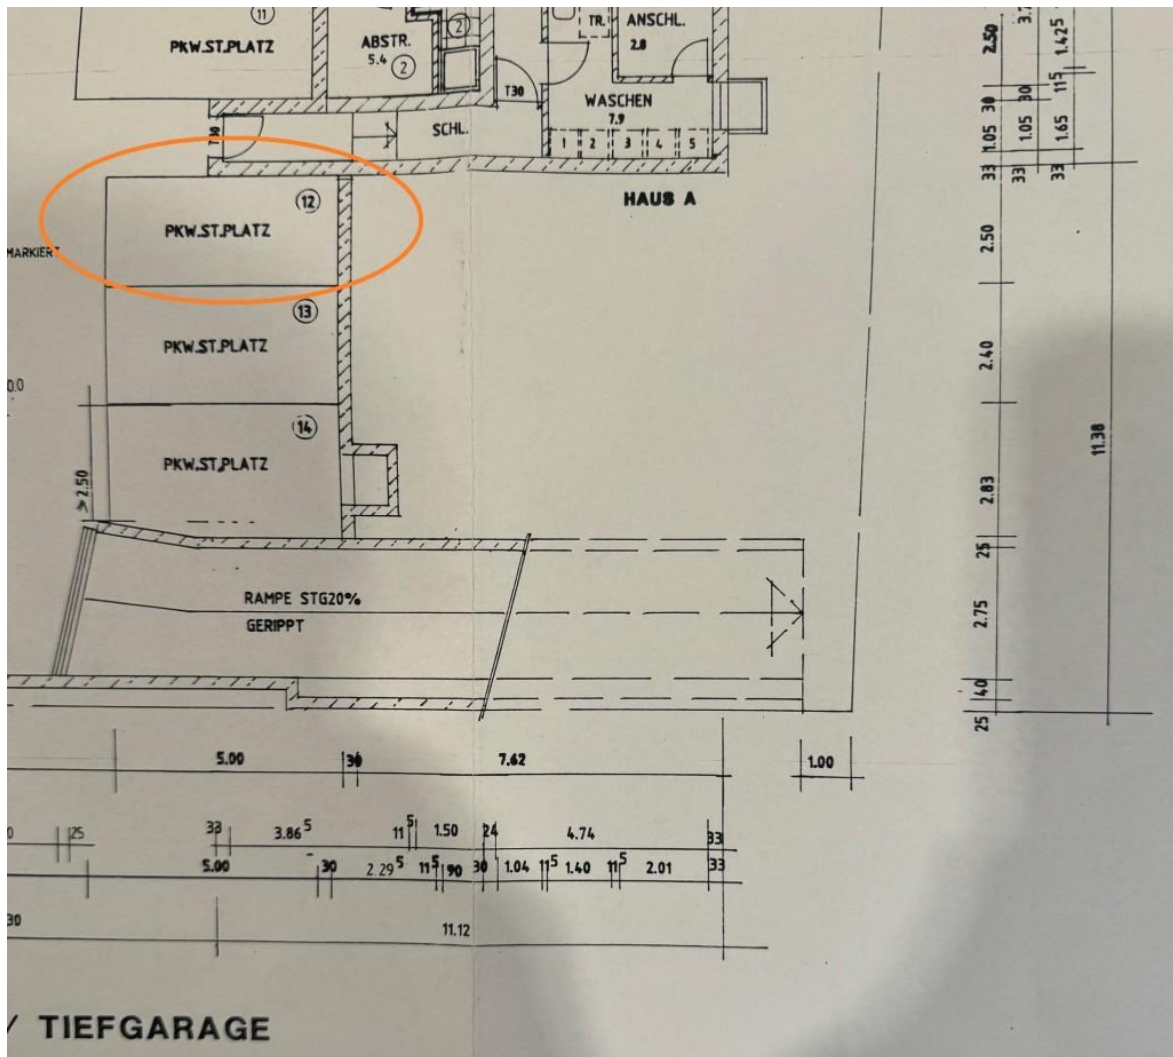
11
PKW.ST.PLATZ
ABSTR.
5.4 2
2
TR.
ANSCHL.
2.8
T30
WASCHEN
7.9
SCHL.
T30
1 2 3 4 5
HAUS A
12
PKW.ST.PLATZ
MARKIERT
13
PKW.ST.PLATZ
0.0
14
PKW.ST.PLATZ
>2.50
RAMPE STG20%
GERIPPT
5.00
30
7.62
1.00
0
25
33
3.86 5
11 5
1.50
24
4.74
33
5.00
30
2 29 5
11 5
90
30
1.04
11 5
1.40
11 5
2.01
33
30
11.12
2.50
3.1
1.425
30
30
115
1.05
1.05
1.65
33
33
33
2.50
2.40
11.38
2.83
25
2.75
40
25
/ TIEFGARAGE